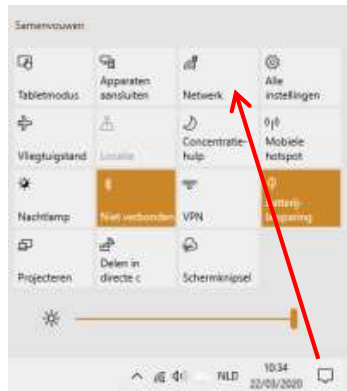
Samenvouwen

Tabletmodus

Apparaten aansluiten

Netwerk

Alle instellingen

Vliegtuigstand

Locatie

Concentratiehulp

Mobiele hotspot

Nachtlamp

Niet verbonden

VPN

Batterijbesparing

Projecteren

Delen in directe c

Schermknipsel

NLD

10:34
22/03/2020